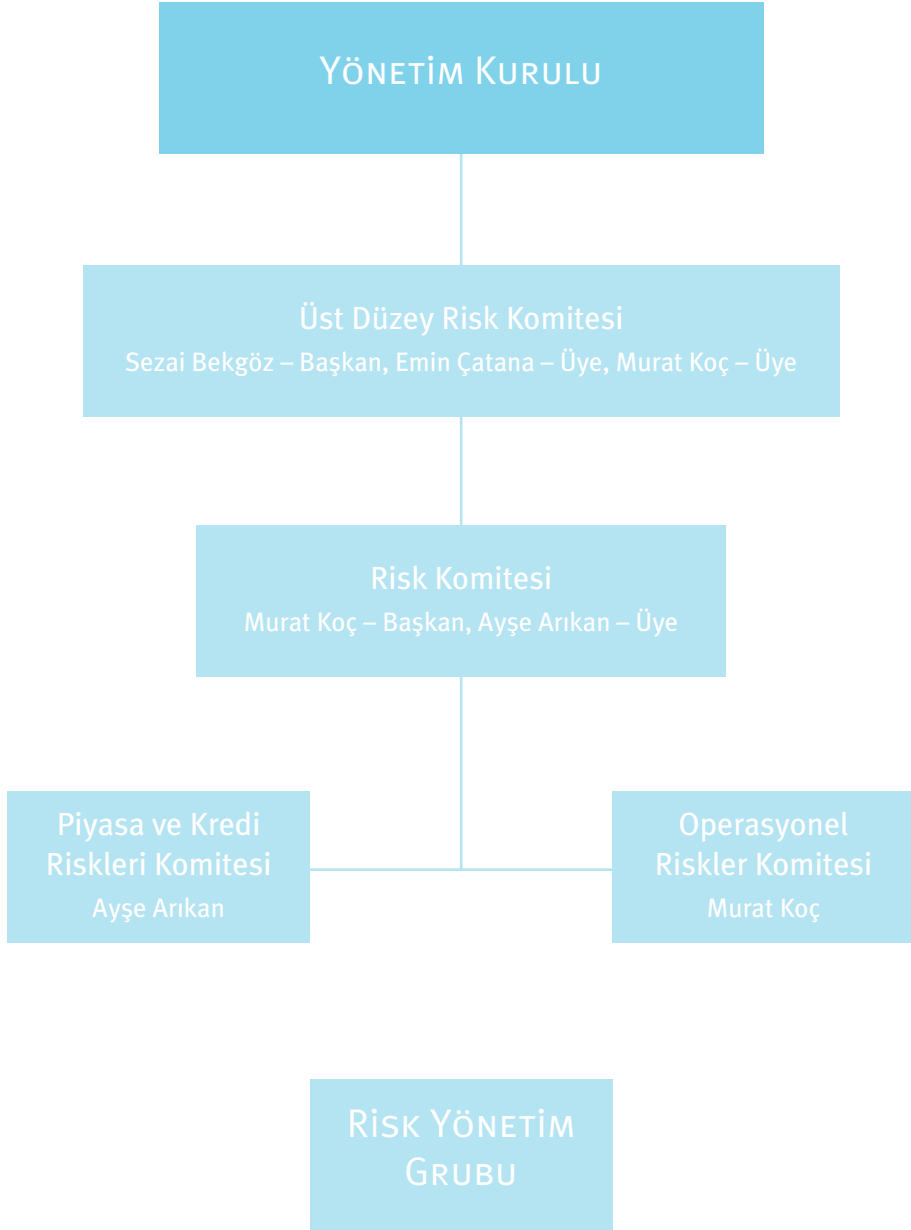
Yönetim Kurulu

Üst Düzey Risk Komitesi
Sezai Bekgöz – Başkan, Emin Çatana – Üye, Murat Koç – Üye

Risk Komitesi
Murat Koç – Başkan, Ayşe Arıkan – Üye

Piyasa ve Kredi Riskleri Komitesi
Ayşe Arıkan

Operasyonel Riskler Komitesi
Murat Koç

Risk Yönetim Grubu